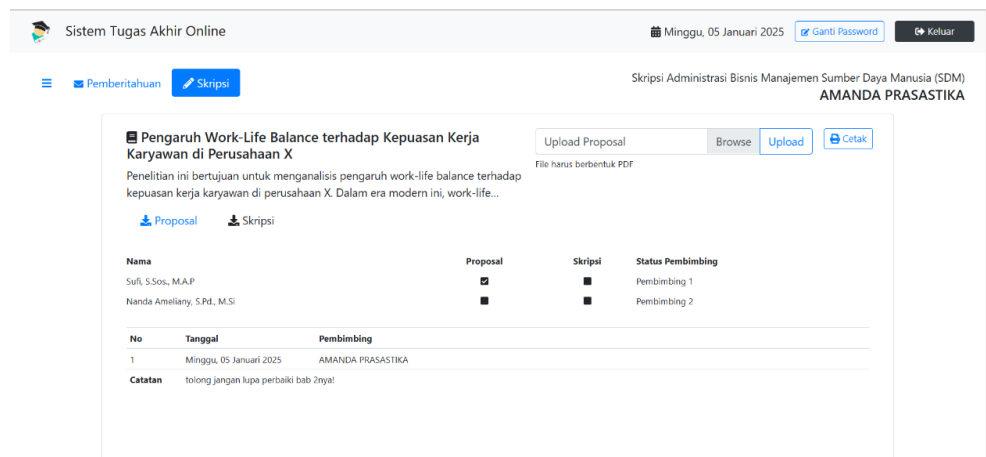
Sistem Tugas Akhir Online

Minggu, 05 Januari 2025 Ganti Password Keluar

Pemberitahuan Skripsi

Skripsi Administrasi Bisnis Manajemen Sumber Daya Manusia (SDM)
AMANDA PRASASTIKA

Pengaruh Work-Life Balance terhadap Kepuasan Kerja Karyawan di Perusahaan X

Penelitian ini bertujuan untuk menganalisis pengaruh work-life balance terhadap kepuasan kerja karyawan di perusahaan X. Dalam era modern ini, work-life...

Upload Proposal Browse Upload Cetak

File harus berbentuk PDF

Proposal Skripsi

| Nama | Proposal | Skripsi | Status Pembimbing |
|---|---|---|---|
| Sufi, S.Sos., M.A.P | ☑ | ■ | Pembimbing 1 |
| Nanda Ameliany, S.Pd., M.Si | ■ | ■ | Pembimbing 2 |

| No | Tanggal | Pembimbing |
|---|---|---|
| 1 | Minggu, 05 Januari 2025 | AMANDA PRASASTIKA |
| Catatan | tolong jangan lupa perbaiki bab 2nya! | |